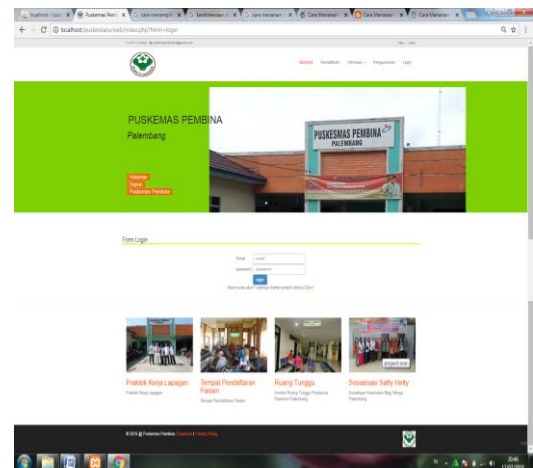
localhost/puskesmas/web/index.php?r=site/login

Beranda Pendaftaran Informasi Pengumuman Login

PUSKEMAS PEMBINA
Palembang

Halaman Depan Puskesmas Pembina

PUSKESMAS PEMBINA
PALEMBANG

Form Login

Email
password

login

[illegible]

Praktek Kerja Lapangan
Praktek Kerja Lapangan

Tempat Pendaftaran Pasien
Tempat Pendaftaran Pasien

Ruang Tunggu
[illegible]

Sosialisasi Saffy Hefty
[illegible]

© 2016 @ Puskesmas Pembina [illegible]